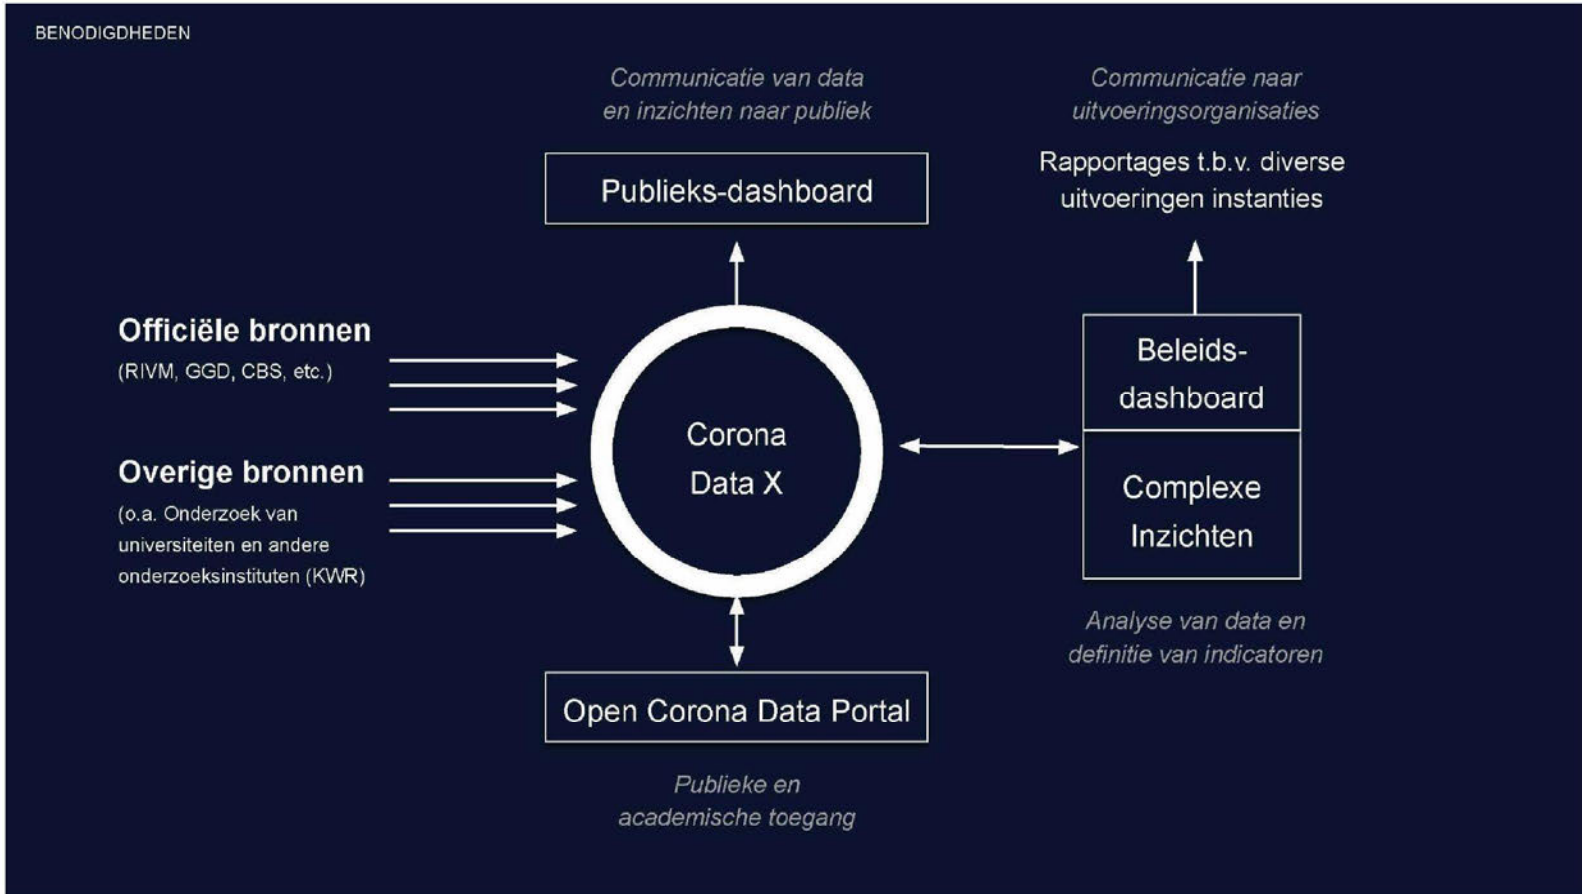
BENODIGDHEDEN

Communicatie van data en inzichten naar publiek

Publieks-dashboard

Communicatie naar uitvoeringsorganisaties

Rapportages t.b.v. diverse uitvoeringen instanties

Officiële bronnen
(RIVM, GGD, CBS, etc.)

Overige bronnen
(o.a. Onderzoek van universiteiten en andere onderzoeksinstituten (KWR)

Corona Data X

Beleids-dashboard

Complexe Inzichten

Analyse van data en definitie van indicatoren

Open Corona Data Portal

Publieke en academische toegang